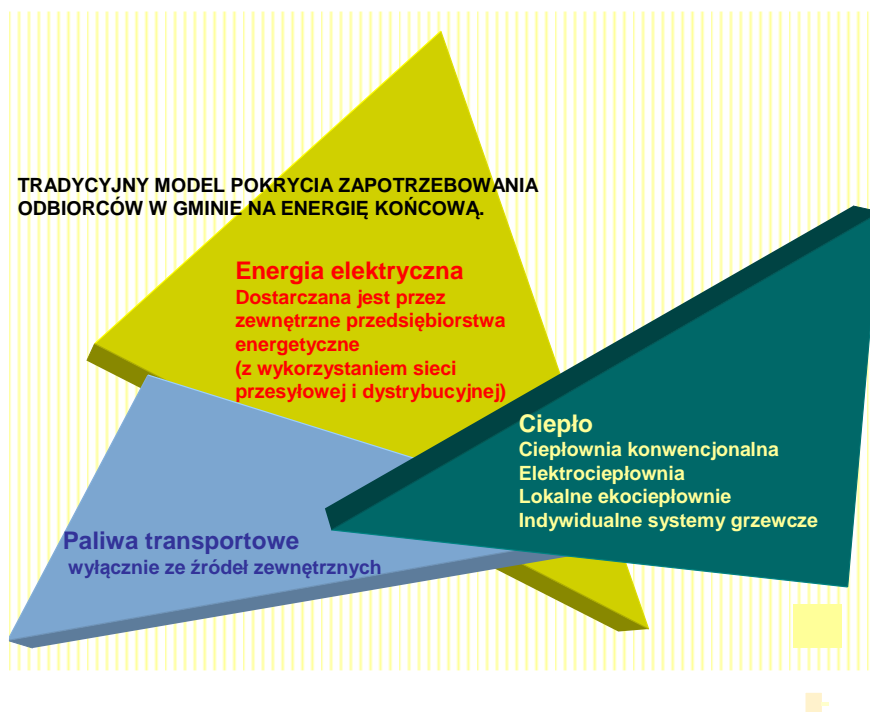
TRADYCYJNY MODEL POKRYCIA ZAPOTRZEBOWANIA ODBIORCÓW W GMINIE NA ENERGIĘ KOŃCOWĄ.

Energia elektryczna
Dostarczana jest przez zewnętrzne przedsiębiorstwa energetyczne
(z wykorzystaniem sieci przesyłowej i dystrybucyjnej)

Ciepło
Ciepłownia konwencjonalna
Elektrociepłownia
Lokalne ekociepłownie
Indywidualne systemy grzewcze

Paliwa transportowe
wyłącznie ze źródeł zewnętrznych